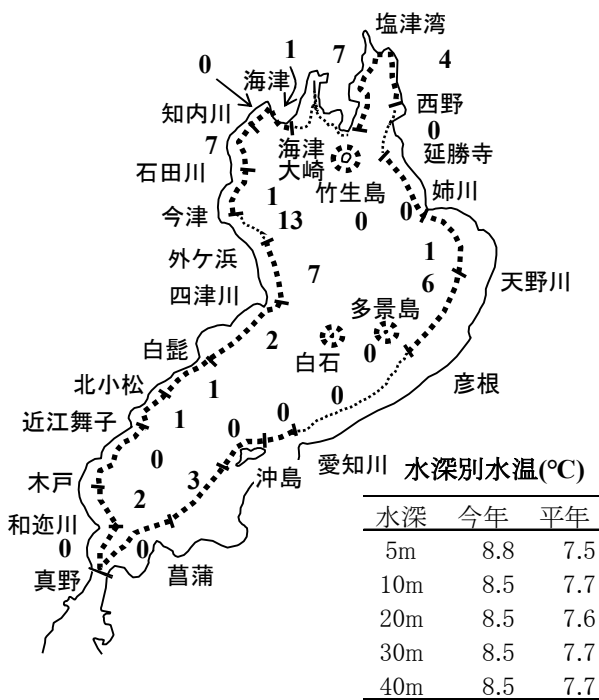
塩津湾
4
1
7
0
海津
知内川
西野
0
延勝寺
海津
大崎
7
石田川
竹生島
姉川
1
13
0
0
今津
1
外ケ浜
7
6
天野川
四津川
多景島
2
白髭
白石
0
北小松
彦根
1
0
近江舞子
1
0
0
0
愛知川
沖島
木戸
3
2
和迩川
0
0
真野
菖蒲

水深別水温(℃)

| 水深 | 今年 | 平年 |
|---|---|---|
| 5m | 8.8 | 7.5 |
| 10m | 8.5 | 7.7 |
| 20m | 8.5 | 7.6 |
| 30m | 8.5 | 7.7 |
| 40m | 8.5 | 7.7 |